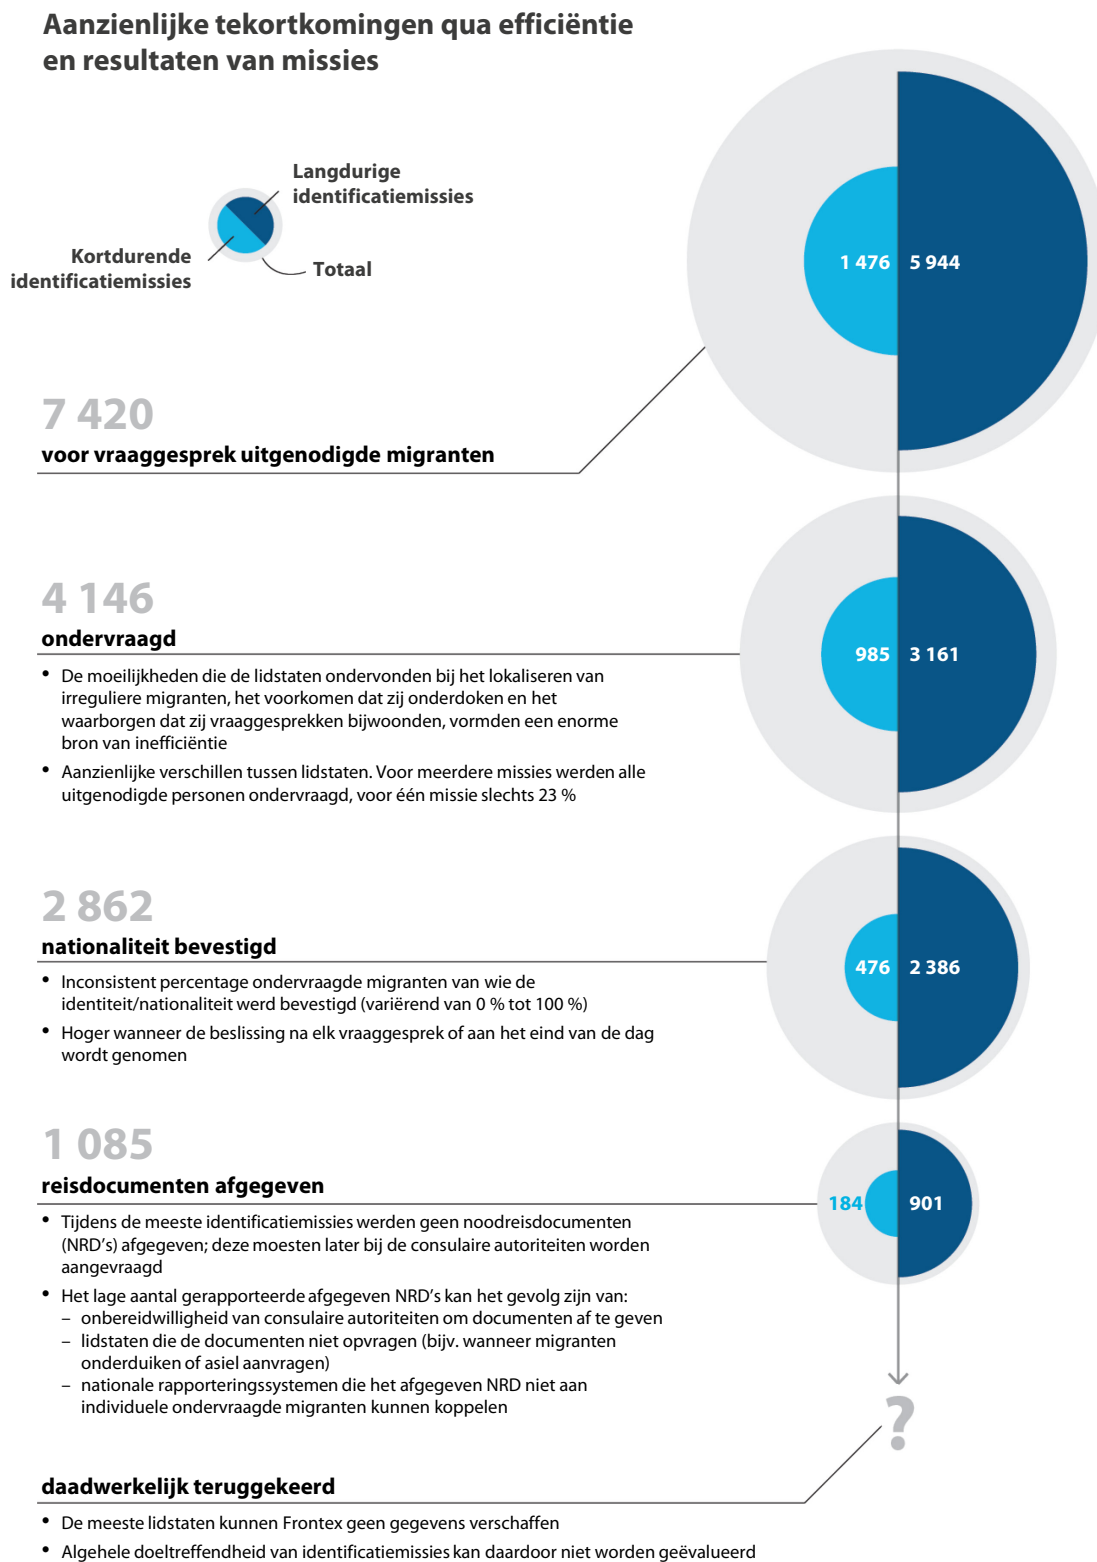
Aanzienlijke tekortkomingen qua efficiëntie en resultaten van missies

Langdurige identificatiemissies

Kortdurende identificatiemissies

Totaal

1 476 5 944

7 420
voor vraaggesprek uitgenodigde migranten

4 146
ondervraagd

985 3 161

• De moeilijkheden die de lidstaten ondervonden bij het lokaliseren van irreguliere migranten, het voorkomen dat zij onderdoken en het waarborgen dat zij vraaggesprekken bijwoonden, vormden een enorme bron van inefficiëntie
• Aanzienlijke verschillen tussen lidstaten. Voor meerdere missies werden alle uitgenodigde personen ondervraagd, voor één missie slechts 23 %

2 862
nationaliteit bevestigd

476 2 386

• Inconsistent percentage ondervraagde migranten van wie de identiteit/nationaliteit werd bevestigd (variërend van 0 % tot 100 %)
• Hoger wanneer de beslissing na elk vraaggesprek of aan het eind van de dag wordt genomen

1 085
reisdocumenten afgegeven

184 901

• Tijdens de meeste identificatiemissies werden geen noodreisdocumenten (NRD's) afgegeven; deze moesten later bij de consulaire autoriteiten worden aangevraagd
• Het lage aantal gerapporteerde afgegeven NRD's kan het gevolg zijn van:
– onbereidwilligheid van consulaire autoriteiten om documenten af te geven
– lidstaten die de documenten niet opvragen (bijv. wanneer migranten onderduiken of asiel aanvragen)
– nationale rapporteringssystemen die het afgegeven NRD niet aan individuele ondervraagde migranten kunnen koppelen

?

daadwerkelijk teruggekeerd

• De meeste lidstaten kunnen Frontex geen gegevens verschaffen
• Algehele doeltreffendheid van identificatiemissies kan daardoor niet worden geëvalueerd